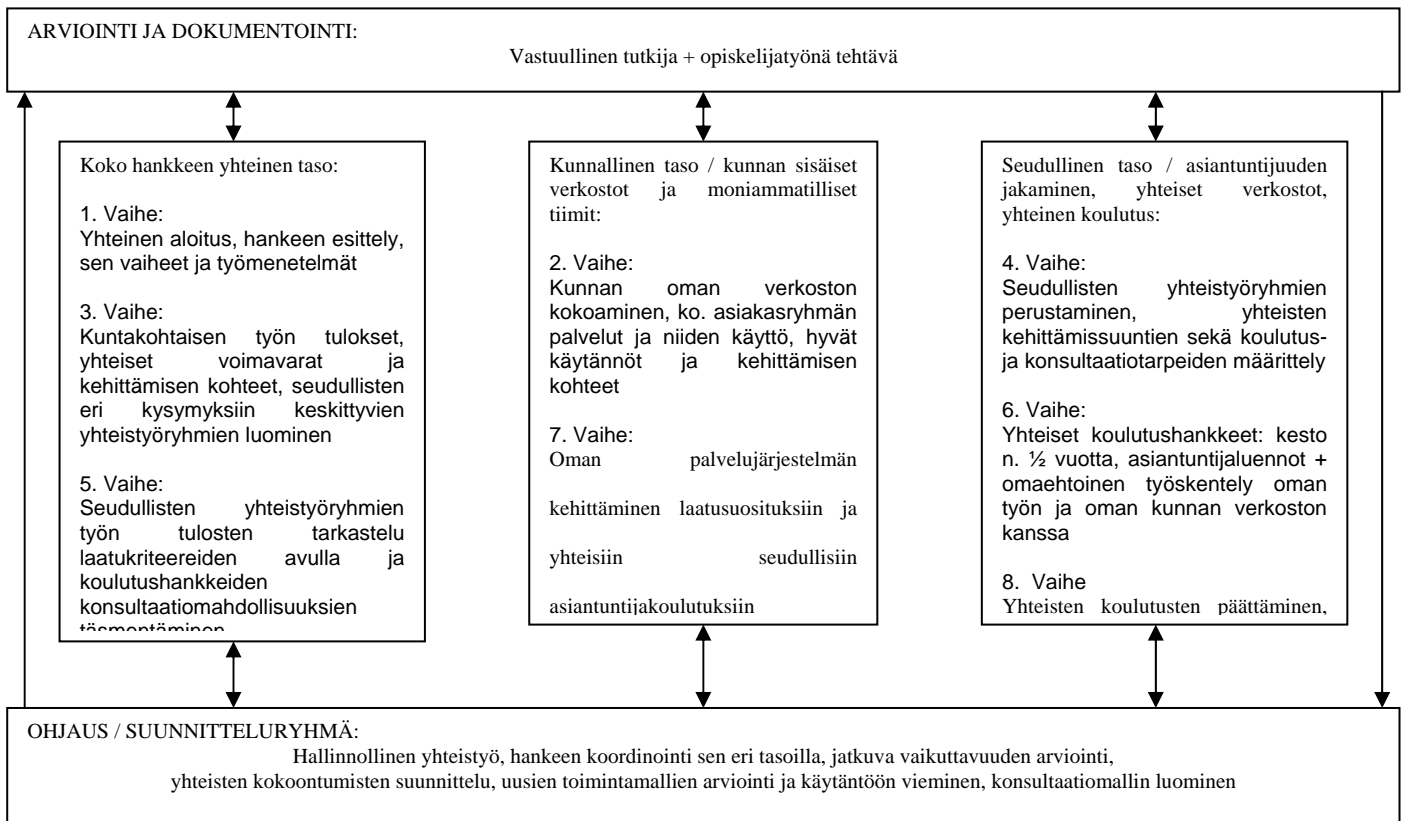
ARVIOINTI JA DOKUMENTOINTI:

Vastuullinen tutkija + opiskelijatyönä tehtävä

Koko hankkeen yhteinen taso:

1. Vaihe:
Yhteinen aloitus, hankeen esittely, sen vaiheet ja työmenetelmät

3. Vaihe:
Kuntakohtaisen työn tulokset, yhteiset voimavarat ja kehittämisen kohteet, seudullisten eri kysymyksiin keskittyvien yhteistyöryhmien luominen

5. Vaihe:
Seudullisten yhteistyöryhmien työn tulosten tarkastelu laatukriteereiden avulla ja koulutushankkeiden konsultaatiomahdollisuuksien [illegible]

Kunnallinen taso / kunnan sisäiset verkostot ja moniammatilliset tiimit:

2. Vaihe:
Kunnan oman verkoston kokoaminen, ko. asiakasryhmän palvelut ja niiden käyttö, hyvät käytännöt ja kehittämisen kohteet

7. Vaihe:
Oman palvelujärjestelmän kehittäminen laatusuosituksiin ja yhteisiin seudullisiin asiantuntijakoulutuksiin

Seudullinen taso / asiantuntijuuden jakaminen, yhteiset verkostot, yhteinen koulutus:

4. Vaihe:
Seudullisten yhteistyöryhmien perustaminen, yhteisten kehittämissuuntien sekä koulutus- ja konsultaatiotarpeiden määrittely

6. Vaihe:
Yhteiset koulutushankkeet: kesto n. ½ vuotta, asiantuntijaluennot + omaehtoinen työskentely oman työn ja oman kunnan verkoston kanssa

8. Vaihe
Yhteisten koulutusten päättäminen,

OHJAUS / SUUNNITTELURYHMÄ:
Hallinnollinen yhteistyö, hankeen koordinointi sen eri tasoilla, jatkuva vaikuttavuuden arviointi, yhteisten kokoontumisten suunnittelu, uusien toimintamallien arviointi ja käytäntöön vieminen, konsultaatiomallin luominen